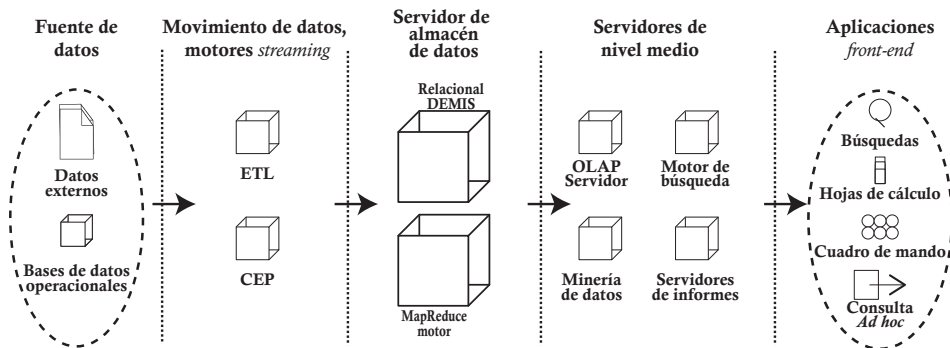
Fuente de datos

Datos externos

Bases de datos operacionales

Movimiento de datos, motores *streaming*

ETL

CEP

Servidor de almacén de datos

Relacional DEMIS

MapReduce motor

Servidores de nivel medio

OLAP Servidor

Motor de búsqueda

Minería de datos

Servidores de informes

Aplicaciones *front-end*

Búsquedas

Hojas de cálculo

Cuadro de mando

Consulta *Ad hoc*